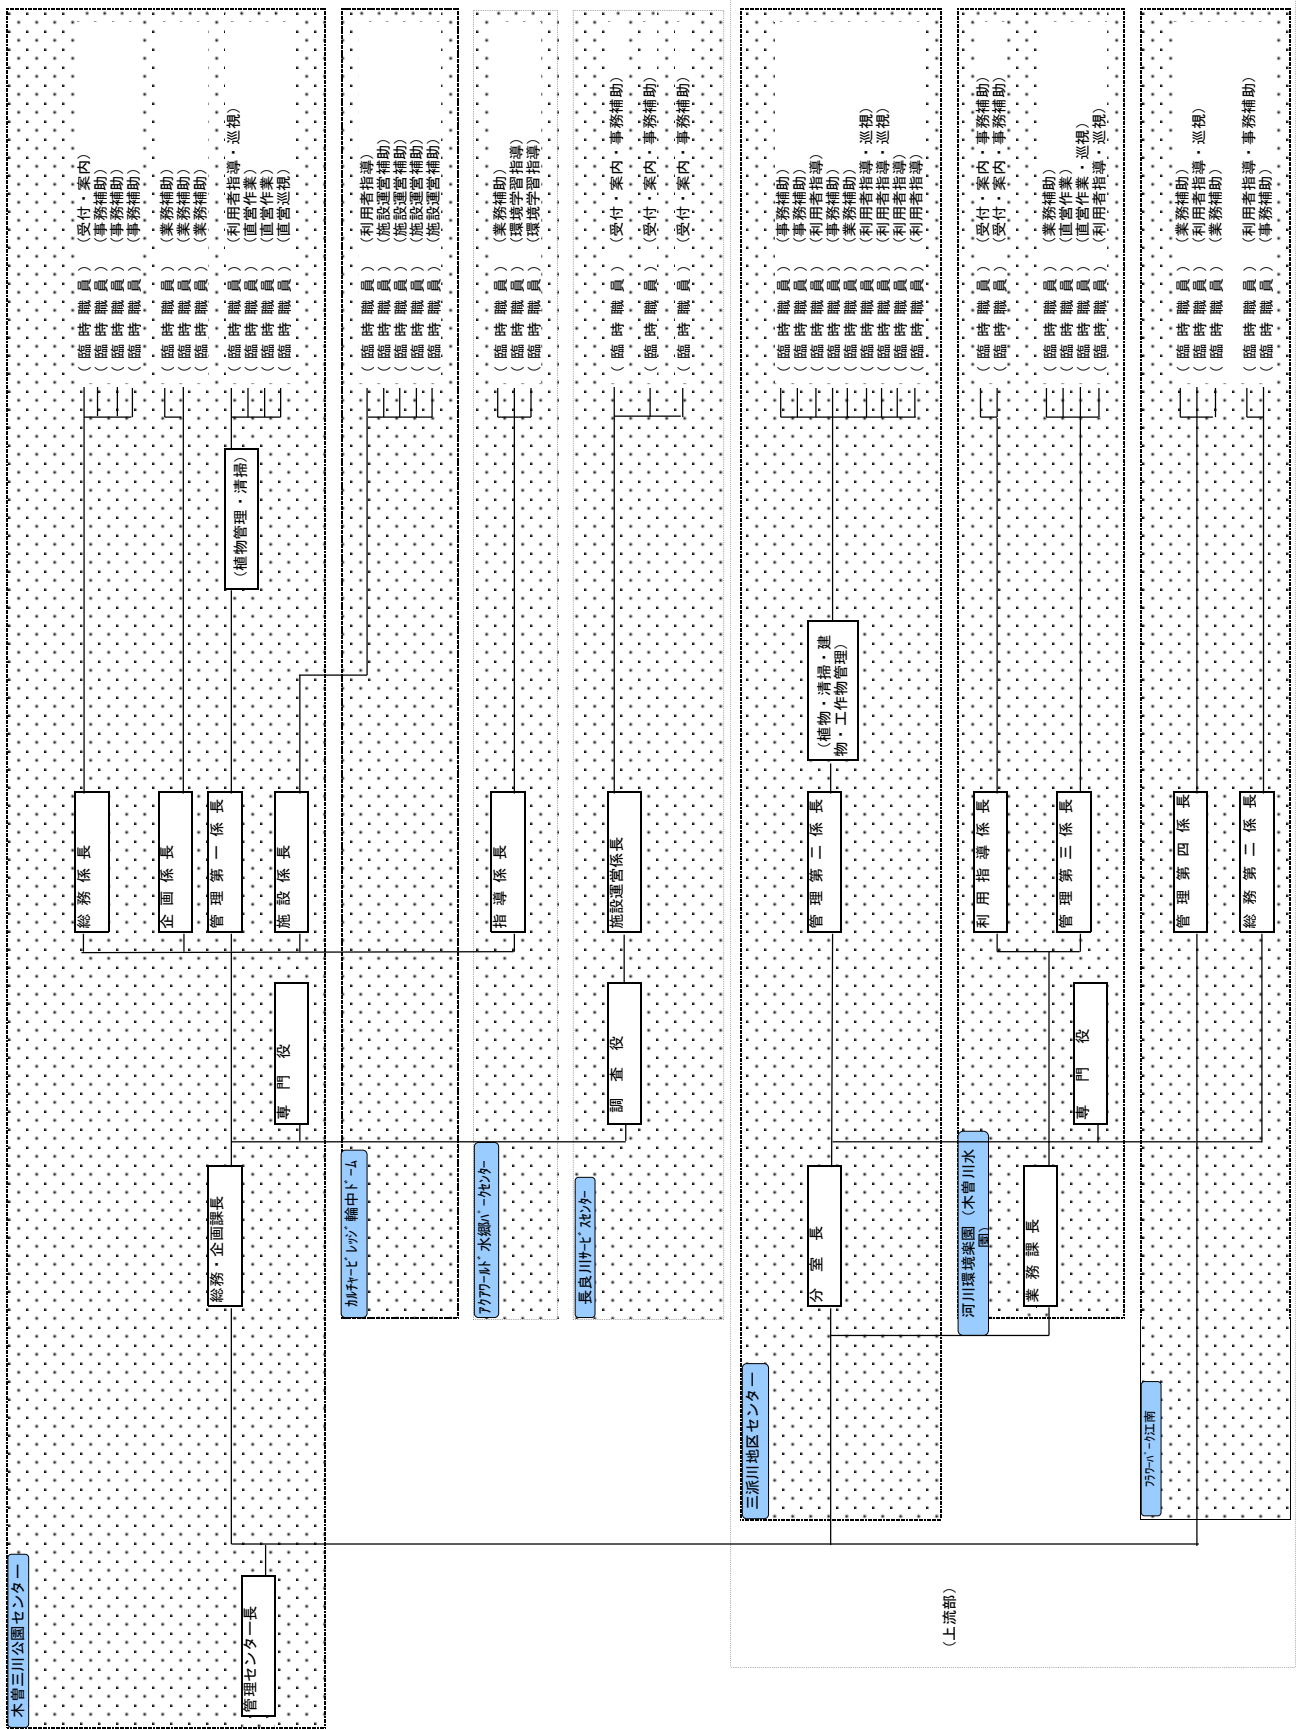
木曽三川公園センター

管理センター長

総務 企画課長

専門役

総務係長
（臨時職員）（受付・案内）
（臨時職員）（事務補助）
（臨時職員）（事務補助）
（臨時職員）（事務補助）

企画係長
（臨時職員）（業務補助）
（臨時職員）（業務補助）
（臨時職員）（業務補助）

管理第一係長
（植物管理・清掃）
（臨時職員）（利用者指導・巡視）
（臨時職員）（直営作業）
（臨時職員）（直営作業）
（臨時職員）（直営巡視）

施設係長

カルチャービレッジ輪中ドーム
（臨時職員）（利用者指導）
（臨時職員）（施設運営補助）
（臨時職員）（施設運営補助）
（臨時職員）（施設運営補助）
（臨時職員）（施設運営補助）

アクアワールド水郷パークセンター
指導係長
（臨時職員）（業務補助）
（臨時職員）（環境学習指導）
（臨時職員）（環境学習指導）

長良川サービスセンター
調査役
施設運営係長
（臨時職員）（受付・案内・事務補助）
（臨時職員）（受付・案内・事務補助）
（臨時職員）（受付・案内・事務補助）

三派川地区センター
分室長
管理第二係長
（植物・清掃・建物・工作物管理）
（臨時職員）（事務補助）
（臨時職員）（事務補助）
（臨時職員）（利用者指導）
（臨時職員）（事務補助）
（臨時職員）（業務補助）
（臨時職員）（利用者指導・巡視）
（臨時職員）（利用者指導・巡視）
（臨時職員）（利用者指導）
（臨時職員）（利用者指導）
（臨時職員）（利用者指導）

河川環境楽園（木曽川水園）
業務課長
専門役
利用指導係長
（臨時職員）（受付・案内・事務補助）
（臨時職員）（受付・案内・事務補助）
管理第三係長
（臨時職員）（業務補助）
（臨時職員）（直営作業）
（臨時職員）（直営作業・巡視）
（臨時職員）（利用者指導・巡視）

フラワーパーク江南
管理第四係長
（臨時職員）（業務補助）
（臨時職員）（利用者指導・巡視）
（臨時職員）（業務補助）
総務第二係長
（臨時職員）（利用者指導・事務補助）
（臨時職員）（事務補助）

（上流部）